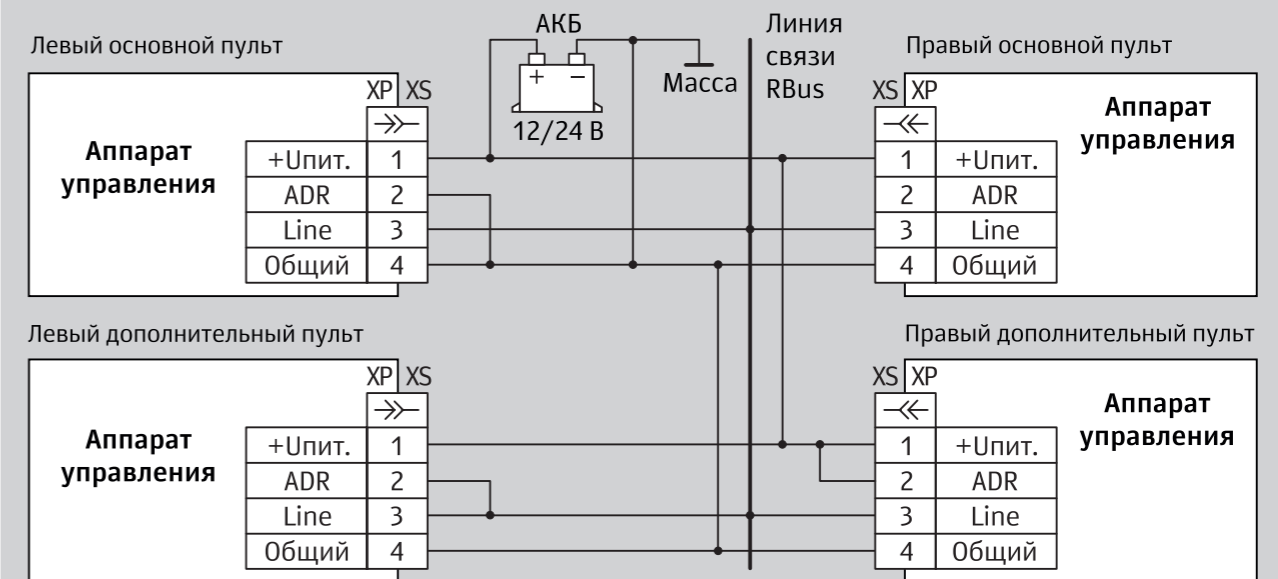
АКБ

Линия связи RBus

Левый основной пульт

Правый основной пульт

Масса

12/24 В

XP XS

Аппарат управления

| +Uпит. | 1 |
|---|---|
| ADR | 2 |
| Line | 3 |
| Общий | 4 |

XS XP

Аппарат управления

| 1 | +Uпит. |
|---|---|
| 2 | ADR |
| 3 | Line |
| 4 | Общий |

Левый дополнительный пульт

Правый дополнительный пульт

XP XS

Аппарат управления

| +Uпит. | 1 |
|---|---|
| ADR | 2 |
| Line | 3 |
| Общий | 4 |

XS XP

Аппарат управления

| 1 | +Uпит. |
|---|---|
| 2 | ADR |
| 3 | Line |
| 4 | Общий |